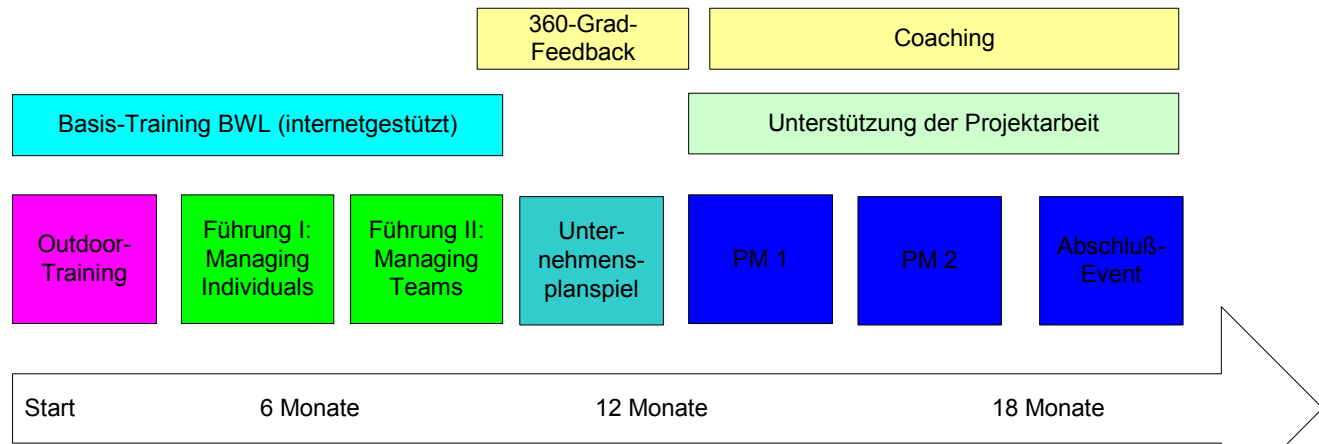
360-Grad-Feedback

Coaching

Basis-Training BWL (internetgestützt)

Unterstützung der Projektarbeit

Outdoor-Training

Führung I: Managing Individuals

Führung II: Managing Teams

Unternehmensplanspiel

PM 1

PM 2

Abschluß-Event

Start

6 Monate

12 Monate

18 Monate